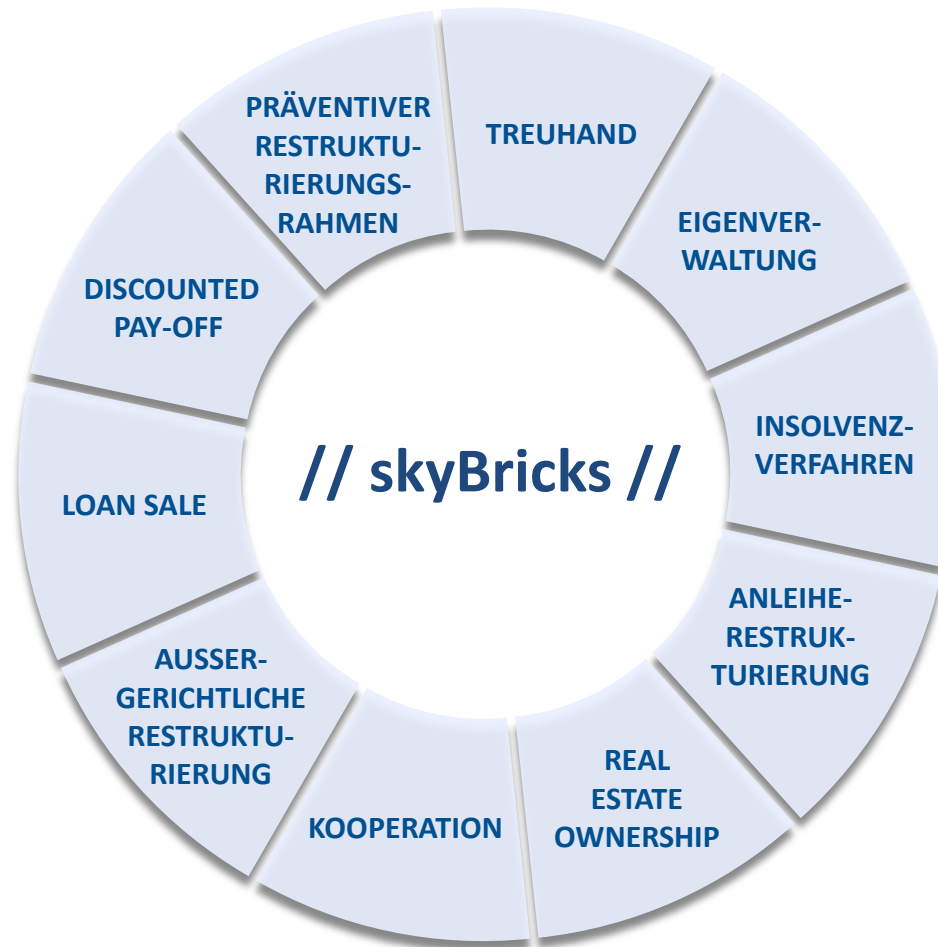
// skyBricks //

TREUHAND

EIGENVERWALTUNG

INSOLVENZVERFAHREN

ANLEIHERESTRUKTURIERUNG

REAL ESTATE OWNERSHIP

KOOPERATION

AUSSERGERICHTLICHE RESTRUKTURIERUNG

LOAN SALE

DISCOUNTED PAY-OFF

PRÄVENTIVER RESTRUKTURIERUNGSRAHMEN